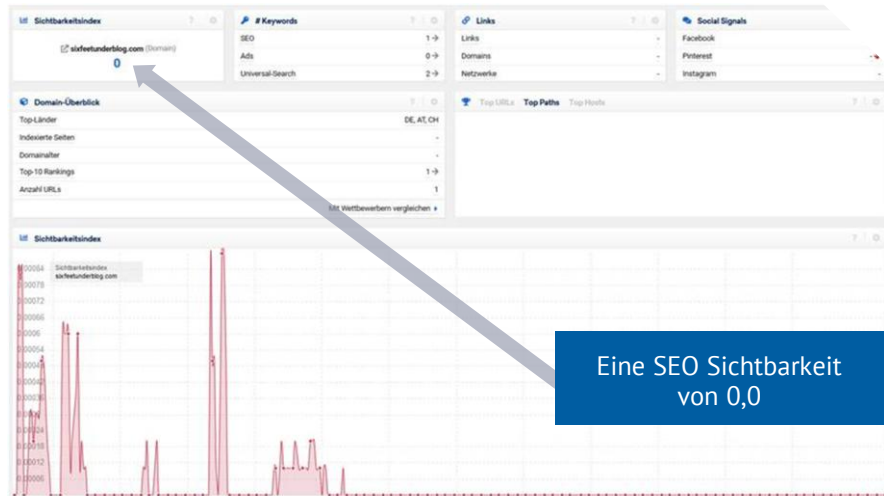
Sichtbarkeitsindex

sixfeetunderblog.com (Domain)
0

# Keywords

| SEO | 1 |
|---|---|
| Ads | 0 |
| Universal-Search | 2 |

Links

| Links | - |
|---|---|
| Domains | - |
| Netzwerke | - |

Social Signals

Facebook
Pinterest
Instagram

Domain-Überblick

| Top-Länder | DE, AT, CH |
|---|---|
| Indexierte Seiten | - |
| Domainalter | - |
| Top-10 Rankings | 1 |
| Anzahl URLs | 1 |

Mit Wettbewerbern vergleichen

Top URLs Top Paths Top Hosts

Sichtbarkeitsindex

Sichtbarkeitsindex
sixfeetunderblog.com

0.00084
0.00078
0.00072
0.00066
0.0006
0.00054
0.00048
0.00042
0.00036
0.0003
0.00024
0.00018
0.00012
0.00006

Eine SEO Sichtbarkeit von 0,0